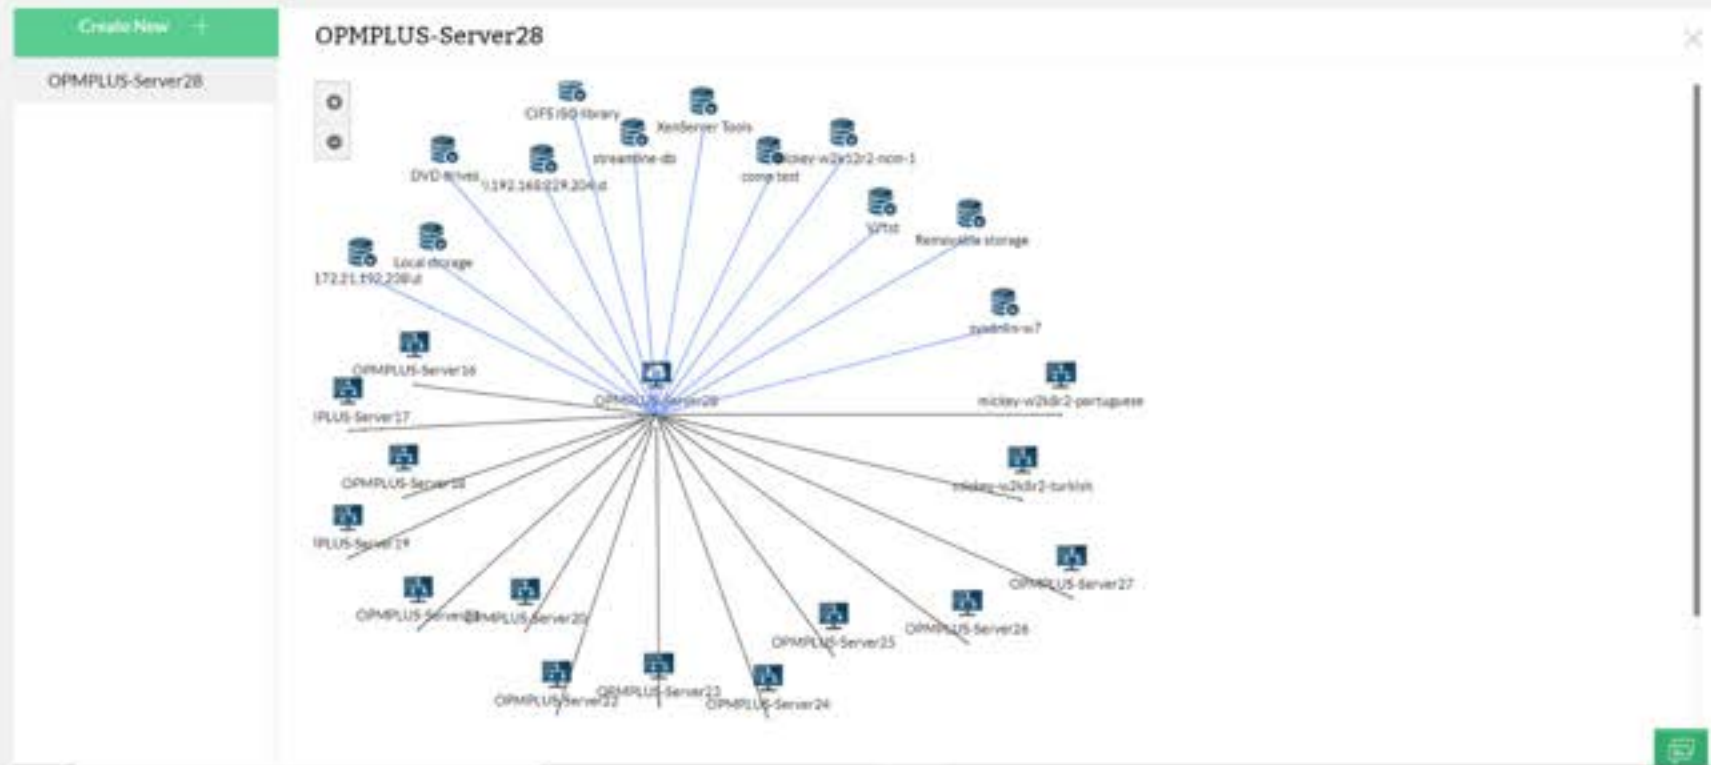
Create New +

OPMPLUS-Server28

OPMPLUS-Server28

CIFS ISO library

XenServer Tools

streamline-ds

DVD drives

\\192.168.229.204\d

comp test

mickey-w2k12r2-ncm-1

VPtst

Removable storage

Local storage

172.21.192.238\d

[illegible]-w7

OPMPLUS-Server16

IPLUS-Server17

OPMPLUS-Server28

mickey-w2k8r2-portuguese

OPMPLUS-Server18

mickey-w2k8r2-turkish

IPLUS-Server19

OPMPLUS-Server27

OPMPLUS-Server20

OPMPLUS-Server21

OPMPLUS-Server25

OPMPLUS-Server26

OPMPLUS-Server22

OPMPLUS-Server23

OPMPLUS-Server24